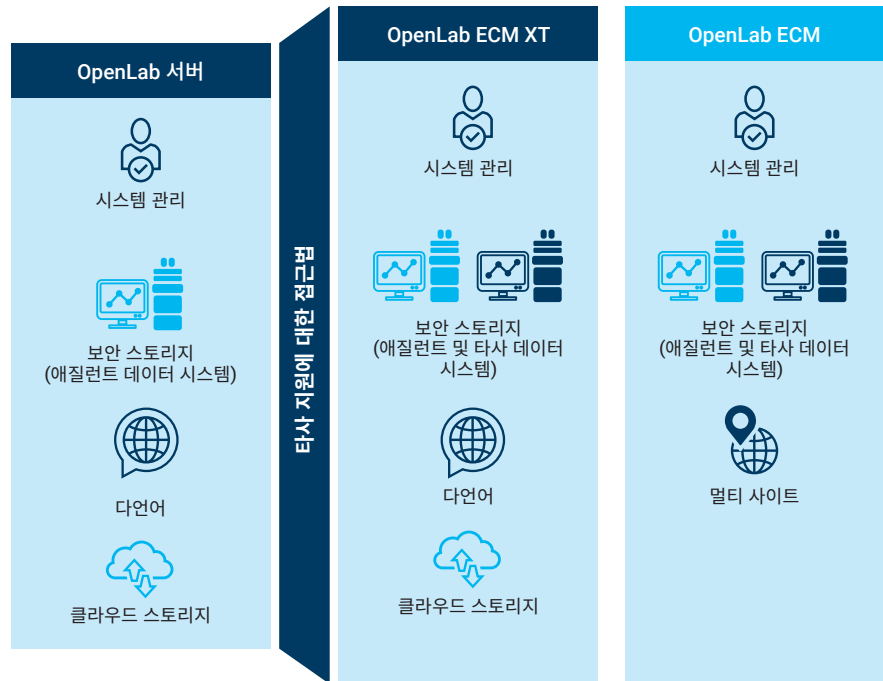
OpenLab 서버

시스템 관리

보안 스토리지 (애질런트 데이터 시스템)

다언어

클라우드 스토리지

타사 지원에 대한 접근법

OpenLab ECM XT

시스템 관리

보안 스토리지 (애질런트 및 타사 데이터 시스템)

다언어

클라우드 스토리지

OpenLab ECM

시스템 관리

보안 스토리지 (애질런트 및 타사 데이터 시스템)

멀티 사이트